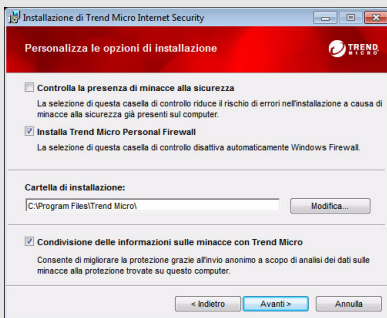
Installazione di Trend Micro Internet Security

Personalizza le opzioni di installazione

TREND MICRO

Controlla la presenza di minacce alla sicurezza

La selezione di questa casella di controllo riduce il rischio di errori nell'installazione a causa di minacce alla sicurezza già presenti sul computer.

Installa Trend Micro Personal Firewall

La selezione di questa casella di controllo disattiva automaticamente Windows Firewall.

Cartella di installazione:

C:\Program Files\Trend Micro\

Modifica...

Condivisione delle informazioni sulle minacce con Trend Micro

Consente di migliorare la protezione grazie all'invio anonimo a scopo di analisi dei dati sulle minacce alla protezione trovate su questo computer.

< Indietro

Avanti >

Annulla